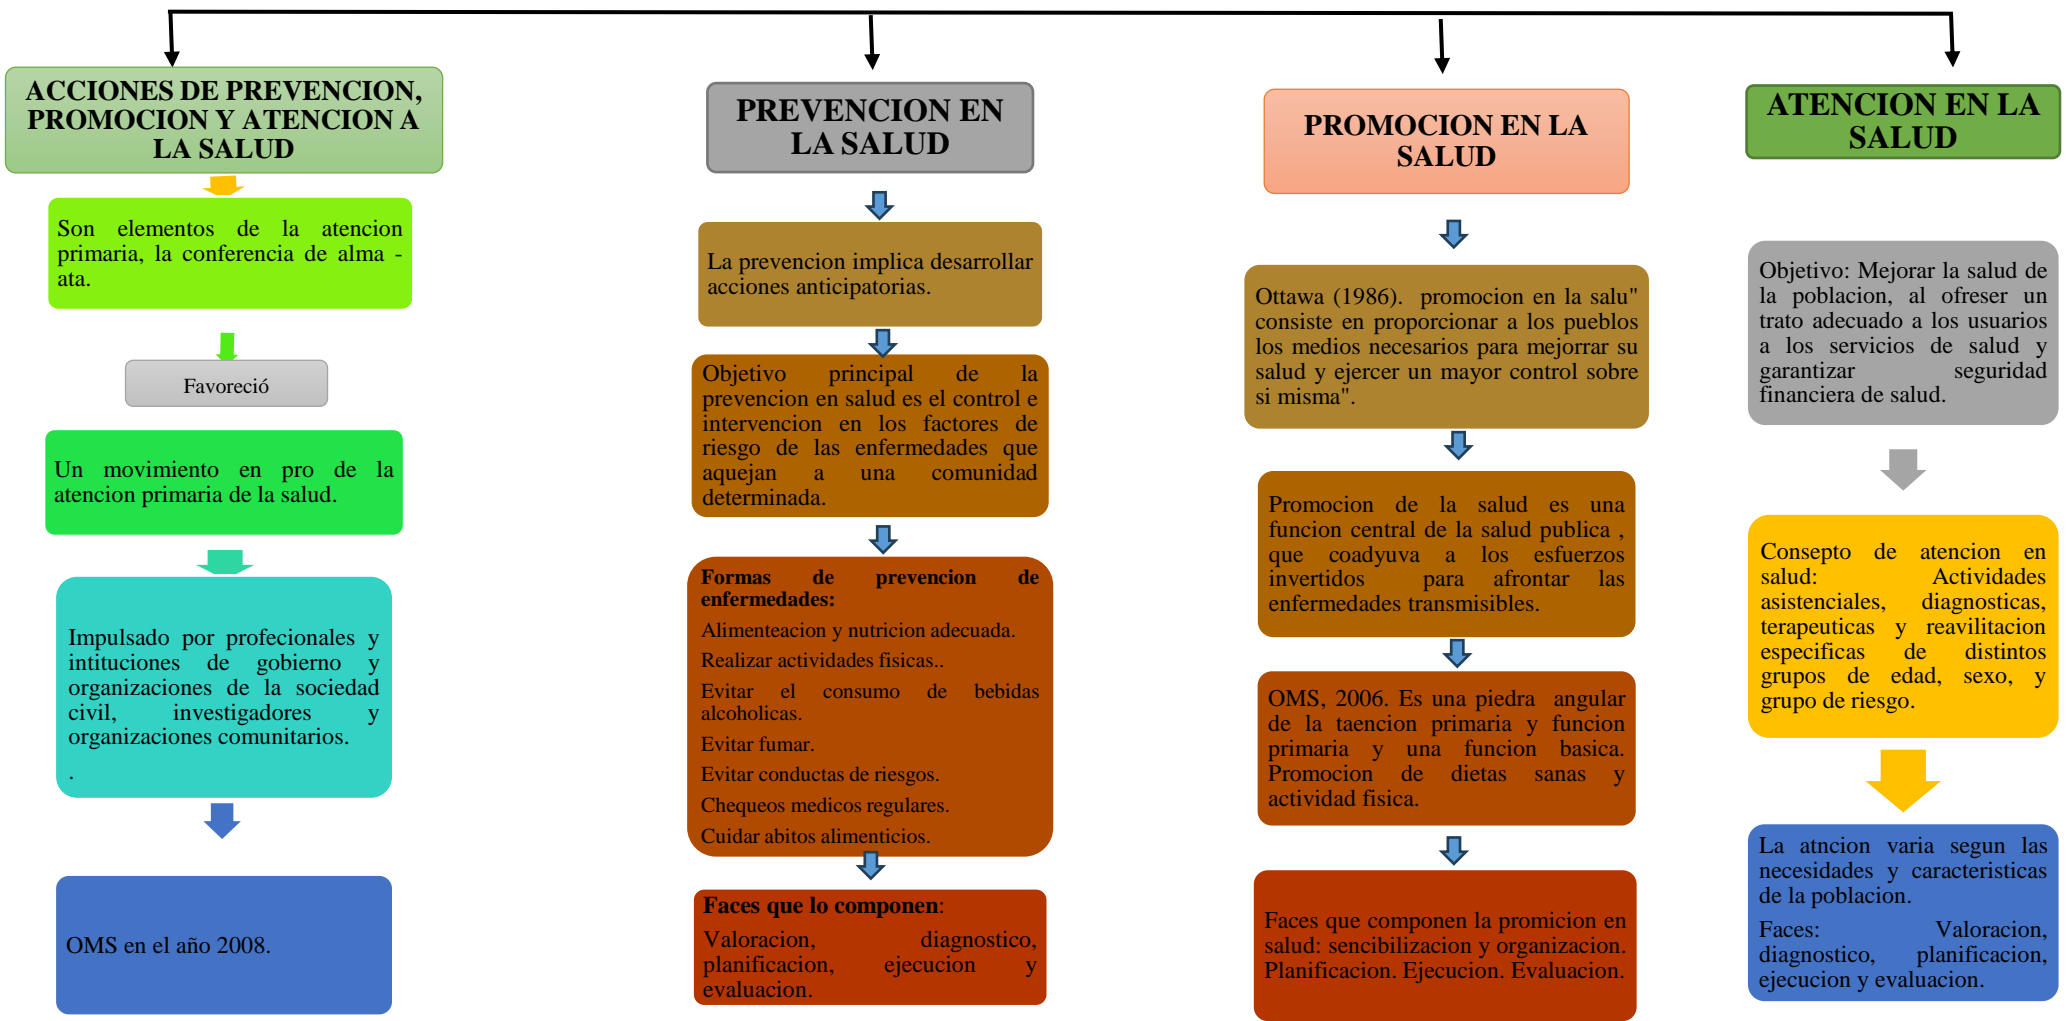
ACCIONES DE PREVENCION, PROMOCION Y ATENCION A LA SALUD

Son elementos de la atencion primaria, la conferencia de alma - ata.

Favoreció

Un movimiento en pro de la atencion primaria de la salud.

Impulsado por profecionales y intituciones de gobierno y organizaciones de la sociedad civil, investigadores y organizaciones comunitarios.

.

OMS en el año 2008.

PREVENCION EN LA SALUD

La prevencion implica desarrollar acciones anticipatorias.

Objetivo principal de la prevencion en salud es el control e intervencion en los factores de riesgo de las enfermedades que aquejan a una comunidad determinada.

Formas de prevencion de enfermedades:

Alimenteacion y nutricion adecuada.

Realizar actividades fisicas..

Evitar el consumo de bebidas alcoholicas.

Evitar fumar.

Evitar conductas de riesgos.

Chequeos medicos regulares.

Cuidar abitos alimenticios.

Faces que lo componen:

Valoracion, diagnostico, planificacion, ejecucion y evaluacion.

PROMOCION EN LA SALUD

Ottawa (1986). promocion en la salu" consiste en proporcionar a los pueblos los medios necesarios para mejorrar su salud y ejercer un mayor control sobre si misma".

Promocion de la salud es una funcion central de la salud publica , que coadyuva a los esfuerzos invertidos para afrontar las enfermedades transmisibles.

OMS, 2006. Es una piedra angular de la taencion primaria y funcion primaria y una funcion basica. Promocion de dietas sanas y actividad fisica.

Faces que componen la promicion en salud: sencibilizacion y organizacion. Planificacion. Ejecucion. Evaluacion.

ATENCION EN LA SALUD

Objetivo: Mejorar la salud de la poblacion, al ofreser un trato adecuado a los usuarios a los servicios de salud y garantizar seguridad financiera de salud.

Consepto de atencion en salud: Actividades asistenciales, diagnosticas, terapeuticas y reavilitacion especificas de distintos grupos de edad, sexo, y grupo de riesgo.

La atncion varia segun las necesidades y caracteristicas de la poblacion.

Faces: Valoracion, diagnostico, planificacion, ejecucion y evaluacion.